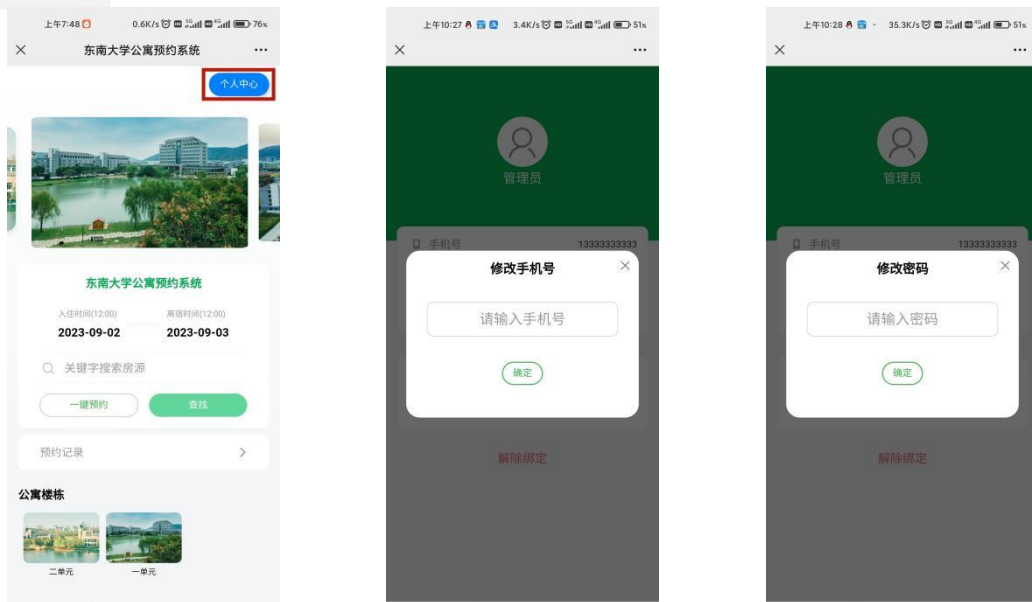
上午7:48 0.6K/s 76%

×
东南大学公寓预约系统
···

个人中心

东南大学公寓预约系统

入住时间(12:00)
2023-09-02

离宿时间(12:00)
2023-09-03

关键字搜索房源

一键预约

查找

预约记录
>

公寓楼栋

二单元

一单元

上午10:27 3.4K/s 51%

×
···

管理员

手机号
13333333333

修改手机号
×

请输入手机号

确定

解除绑定

上午10:28 35.3K/s 51%

×
···

管理员

手机号
13333333333

修改密码
×

请输入密码

确定

解除绑定